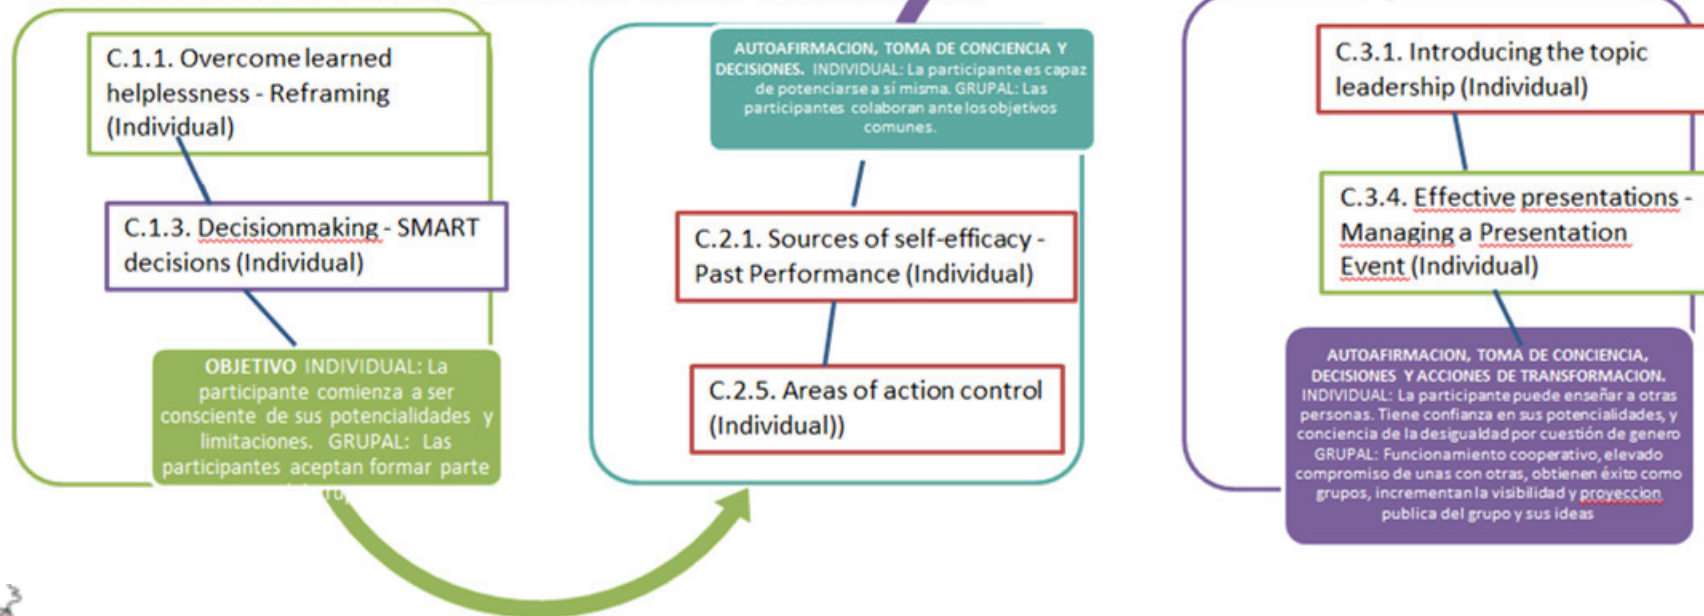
C.1.1. Overcome learned helplessness - Reframing (Individual)

C.1.3. Decisionmaking - SMART decisions (Individual)

OBJETIVO INDIVIDUAL: La participante comienza a ser consciente de sus potencialidades y limitaciones. GRUPAL: Las participantes aceptan formar parte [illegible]

AUTOAFIRMACION, TOMA DE CONCIENCIA Y DECISIONES. INDIVIDUAL: La participante es capaz de potenciarse a sí misma. GRUPAL: Las participantes colaboran ante los objetivos comunes.

C.2.1. Sources of self-efficacy - Past Performance (Individual)

C.2.5. Areas of action control (Individual))

C.3.1. Introducing the topic leadership (Individual)

C.3.4. Effective presentations - Managing a Presentation Event (Individual)

AUTOAFIRMACION, TOMA DE CONCIENCIA, DECISIONES Y ACCIONES DE TRANSFORMACION. INDIVIDUAL: La participante puede enseñar a otras personas. Tiene confianza en sus potencialidades, y conciencia de la desigualdad por cuestión de genero GRUPAL: Funcionamiento cooperativo, elevado compromiso de unas con otras, obtienen éxito como grupos, incrementan la visibilidad y proyeccion publica del grupo y sus ideas